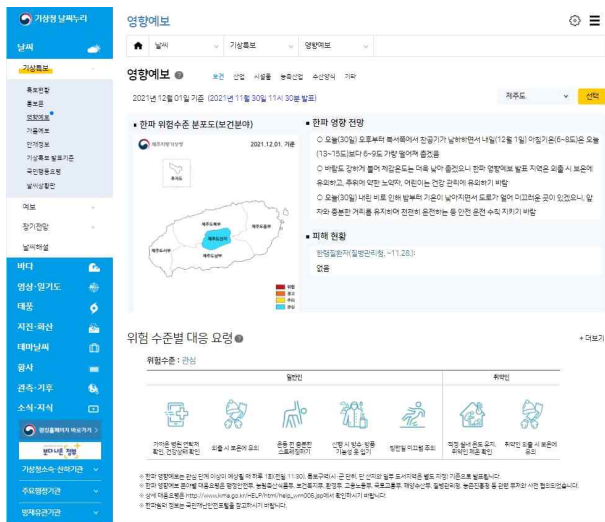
기상청 날씨누리

날씨
기상특보
특보현황
통보문
영향예보
기후정보
안개정보
기상특보 발표기준
국민행동요령
날씨영향

예보
장기전망
날씨해설
바다
영상·일기도
태풍
지진·화산
테마날씨
항공
관측·기후
소식·지식

가상청소속·산하기관
주요정원기관
방재유관기관

영향예보

날씨 | 기상특보 | 영향예보

영향예보
보건 산업 시설물 농축산업 수산양식 기타

2021년 12월 01일 기준 (2021년 11월 30일 11시 30분 발표)

제주도
선택

■ 한파 위험수준 분포도(보건분야)
2021.12.01. 기준
제주도북부
제주도동부
제주도서부
제주도남부
추자도

■ 한파 영향 전망
○ 오늘(30일) 오후부터 북서풍에서 찬공기가 남하하면서 내일(12월 1일) 아침기온(6~8도)은 오늘(13~15도)보다 6~9도가량 떨어져 춥겠음
○ 바람도 강하게 불어 체감온도는 더욱 낮아 춥겠으니 한파 영향예보 발표 지역은 외출 시 보온에 유의하고, 추위에 약한 노약자, 어린이는 건강 관리에 유의하기 바람
○ 오늘(30일) 내린 비로 인해 밤부터 기온이 낮아지면서 도로가 얼어 미끄러운 곳이 있겠으니, 안전 운전 수칙 지키기 바람

■ 피해 현황
한랭질환자(질병관리청, ~11.28.)
없음

위험 수준별 대응 요령
+ 더보기
위험수준 : 관심
일반인
취약인
가벼운 방한 외출하기 건강상태 확인
외출 시 보온에 유의
운동 전 충분한 스트레칭하기
산행 시 방수·방풍 기능성 옷 입기
빙판길 미끄럼 주의
적정 실내 온도 유지, 취약인 건강 확인
외출 시 보온에 유의

※ 한파 영향예보는 한파 단계 이상이 예상될 때 하루 1회(오전 11:30) 통보구역(시·군 단위) 단위로 발표하는 기준으로 발표합니다.
※ 상세 자료는 http://www.kma.go.kr 에서 확인하시기 바랍니다.
※ 한파영향 정보는 국민재난안전포털을 참고하시기 바랍니다.